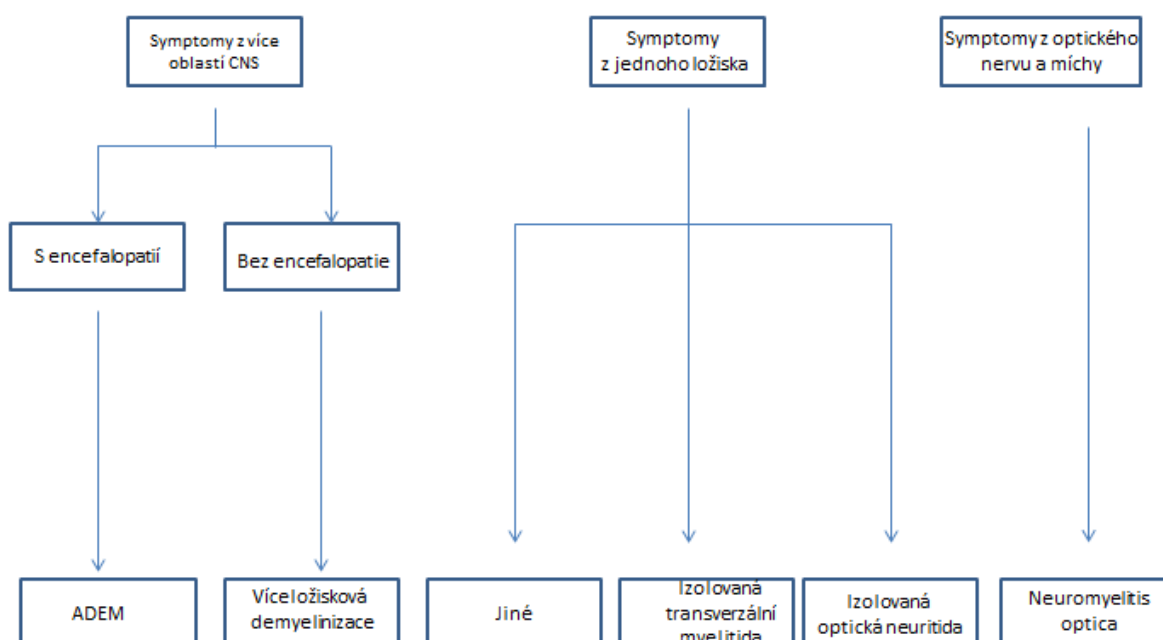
Symptomy z více oblastí CNS

Symptomy z jednoho ložiska

Symptomy z optického nervu a míchy

S encefalopatií

Bez encefalopatie

ADEM

Víceložisková demyelinizace

Jiné

Izolovaná transverzální myelitida

Izolovaná optická neuritida

Neuromyelitis optica